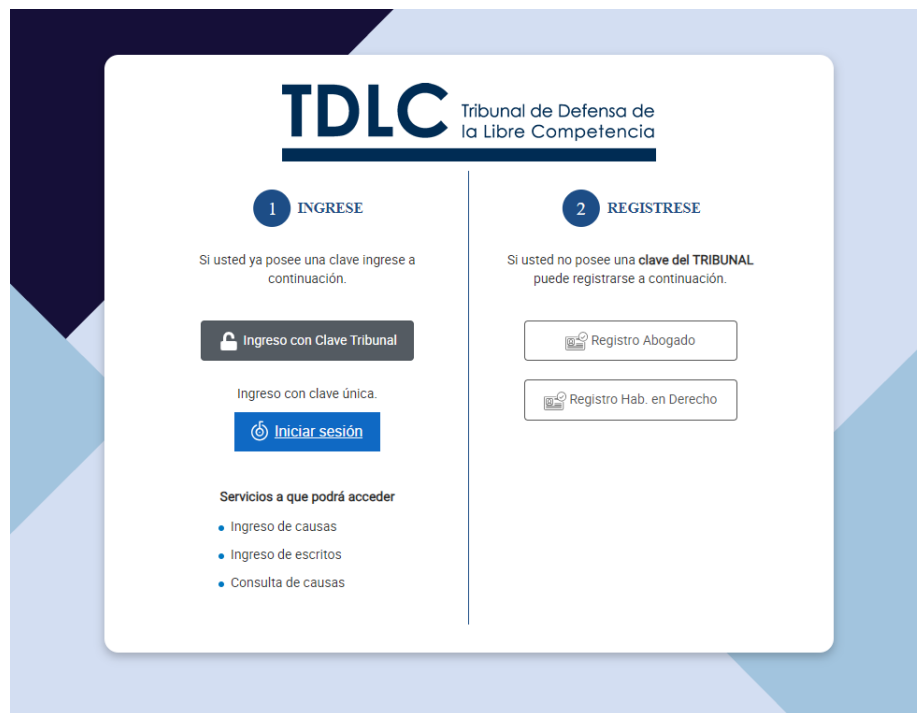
TDLC Tribunal de Defensa de la Libre Competencia

1 INGRESE

Si usted ya posee una clave ingrese a continuación.

Ingreso con Clave Tribunal

Ingreso con clave única.

Iniciar sesión

Servicios a que podrá acceder

- Ingreso de causas
- Ingreso de escritos
- Consulta de causas

2 REGISTRESE

Si usted no posee una **clave del TRIBUNAL** puede registrarse a continuación.

Registro Abogado

Registro Hab. en Derecho